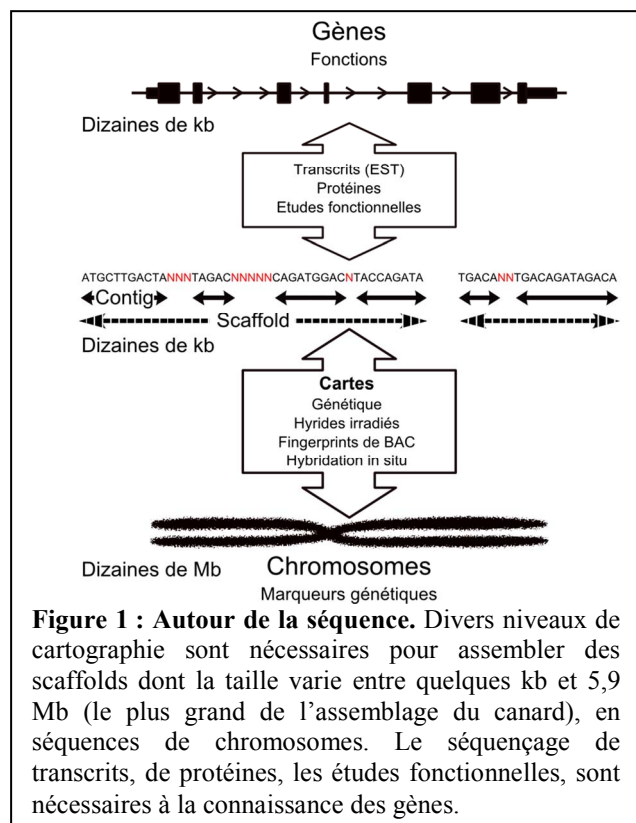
Gènes
Fonctions

Dizaines de kb

Transcrits (EST)
Protéines
Etudes fonctionnelles

ATGCTTGACTANNNTAGACNNNNNCAGATGGACNTACCAGATA TGACANNTGACAGATAGACA

Contig
Scaffold

Dizaines de kb

Cartes
Génétique
Hyrides irradiés
Fingerprints de BAC
Hybridation in situ

Dizaines de Mb
Chromosomes
Marqueurs génétiques

**Figure 1 : Autour de la séquence.** Divers niveaux de cartographie sont nécessaires pour assembler des scaffolds dont la taille varie entre quelques kb et 5,9 Mb (le plus grand de l'assemblage du canard), en séquences de chromosomes. Le séquençage de transcrits, de protéines, les études fonctionnelles, sont nécessaires à la connaissance des gènes.